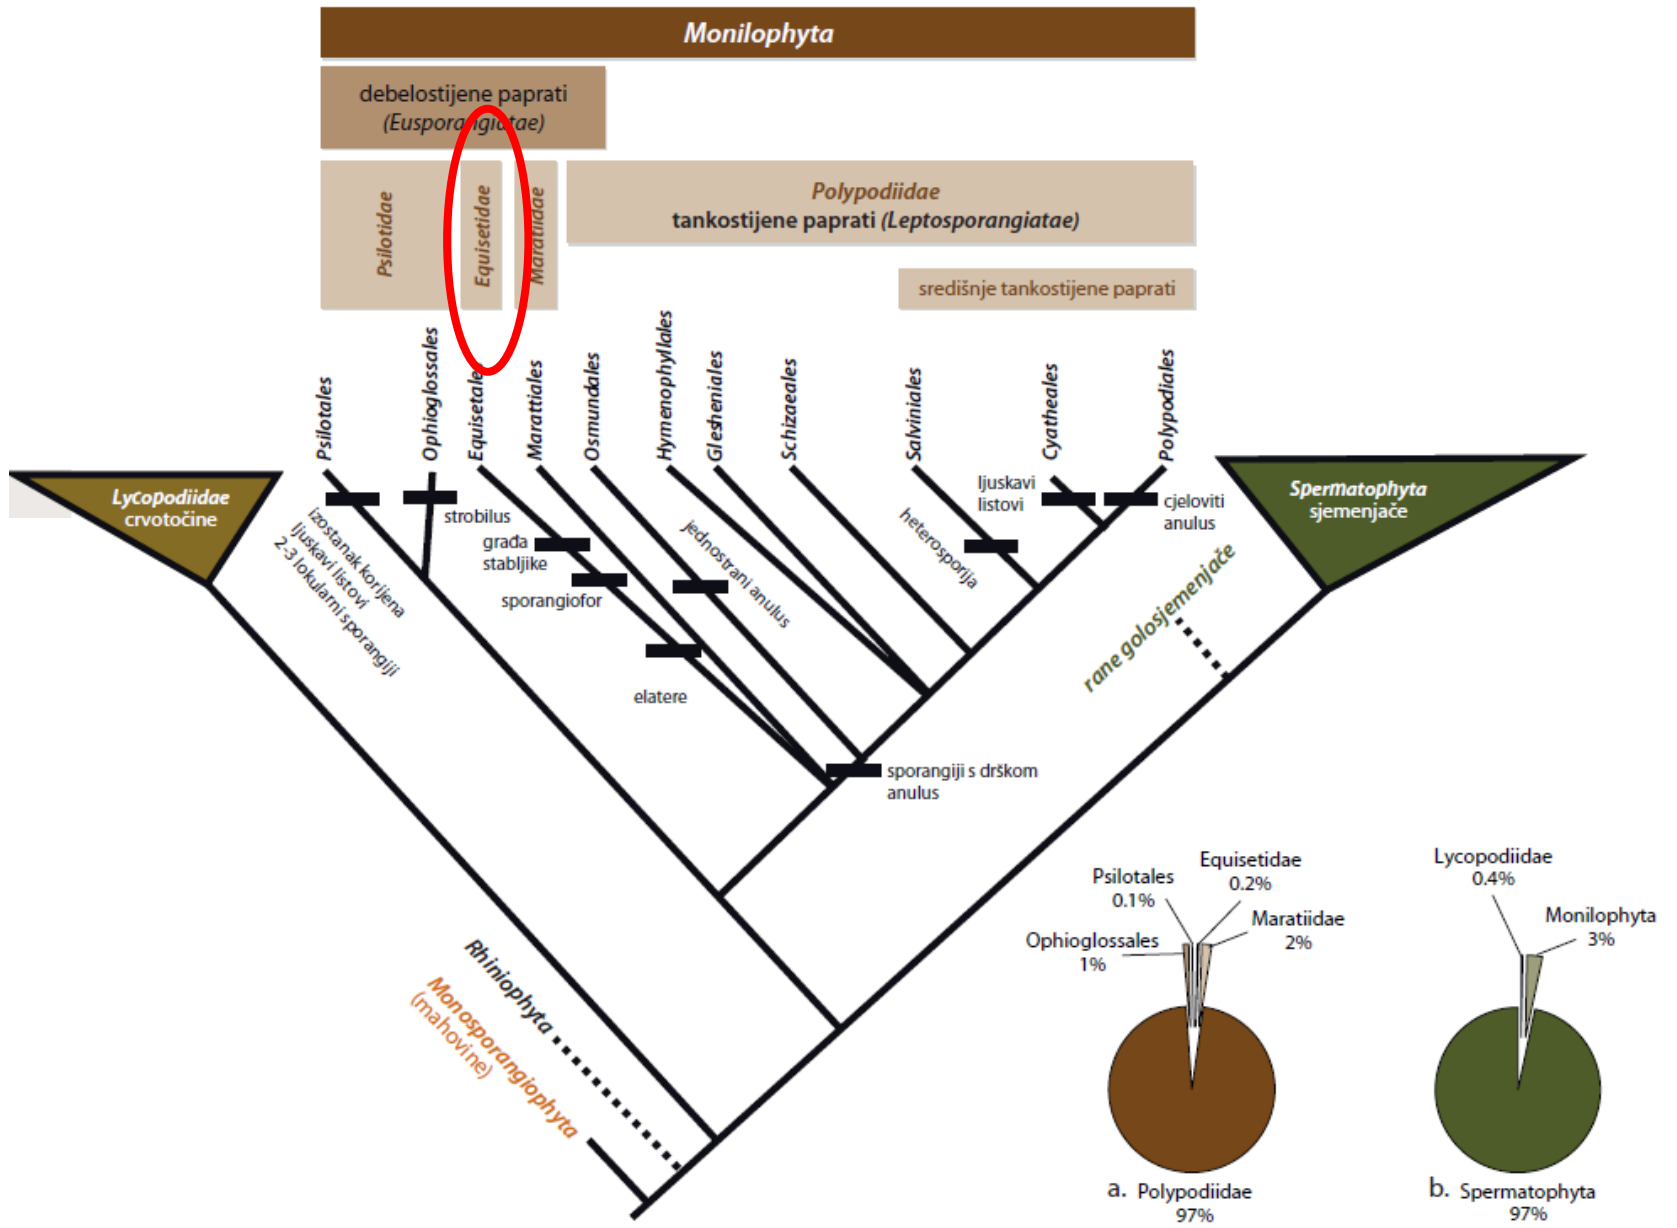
Monilophyta

debelostijene paprati (Eusporangiatae)

Psilotidae

Equisetidae

Marattiidae

Polypodiidae
tankostijene paprati (Leptosporangiatae)

središnje tankostijene paprati

Psilotales
Ophioglossales
Equisetales
Marattiales
Osmundales
Hymenophyllales
Gleicheniales
Schizaeales
Salviniales
Cyatheales
Polypodiales

Lycopodiidae
crvotočine

Spermatophyta
sjemenjače

izostanak korijena
ljuskavi listovi
2-3 lokularni sporangiji

strobilus

građa stabljike

sporangiofor

elatere

jednostrani anulus

heterosporija

ljuskavi listovi

cjeloviti anulus

sporangiji s drškom
anulus

rane golosjemenjače

Rhiniophyta

Monosporangiophyta
(mahovine)

Psilotales
0.1%

Equisetidae
0.2%

Marattiidae
2%

Ophioglossales
1%

a. Polypodiidae
97%

Lycopodiidae
0.4%

Monilophyta
3%

b. Spermatophyta
97%